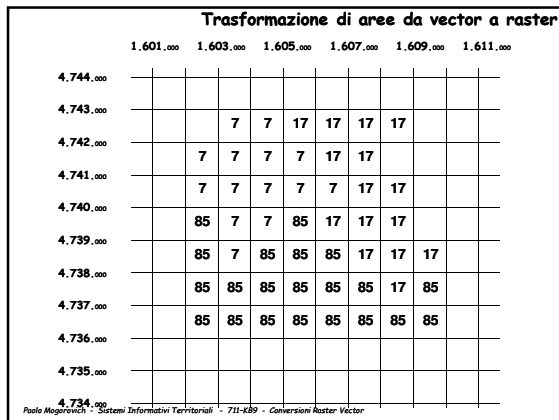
Trasformazione di aree da vector a raster

1.601.000 1.603.000 1.605.000 1.607.000 1.609.000 1.611.000

4.744.000
4.743.000
4.742.000
4.741.000
4.740.000
4.739.000
4.738.000
4.737.000
4.736.000
4.735.000
4.734.000

| | | | | | | | |
|---|---|---|---|---|---|---|---|
| | | 7 | 7 | 17 | 17 | 17 | 17 |
| | 7 | 7 | 7 | 7 | 17 | 17 | |
| | 7 | 7 | 7 | 7 | 7 | 17 | 17 |
| | 85 | 7 | 7 | 85 | 17 | 17 | 17 |
| | 85 | 7 | 85 | 85 | 85 | 17 | 17 | 17 |
| | 85 | 85 | 85 | 85 | 85 | 85 | 17 | 85 |
| | 85 | 85 | 85 | 85 | 85 | 85 | 85 | 85 |

Paolo Mogorovich - Sistemi Informativi Territoriali - 711-KB9 - Conversioni Raster Vector